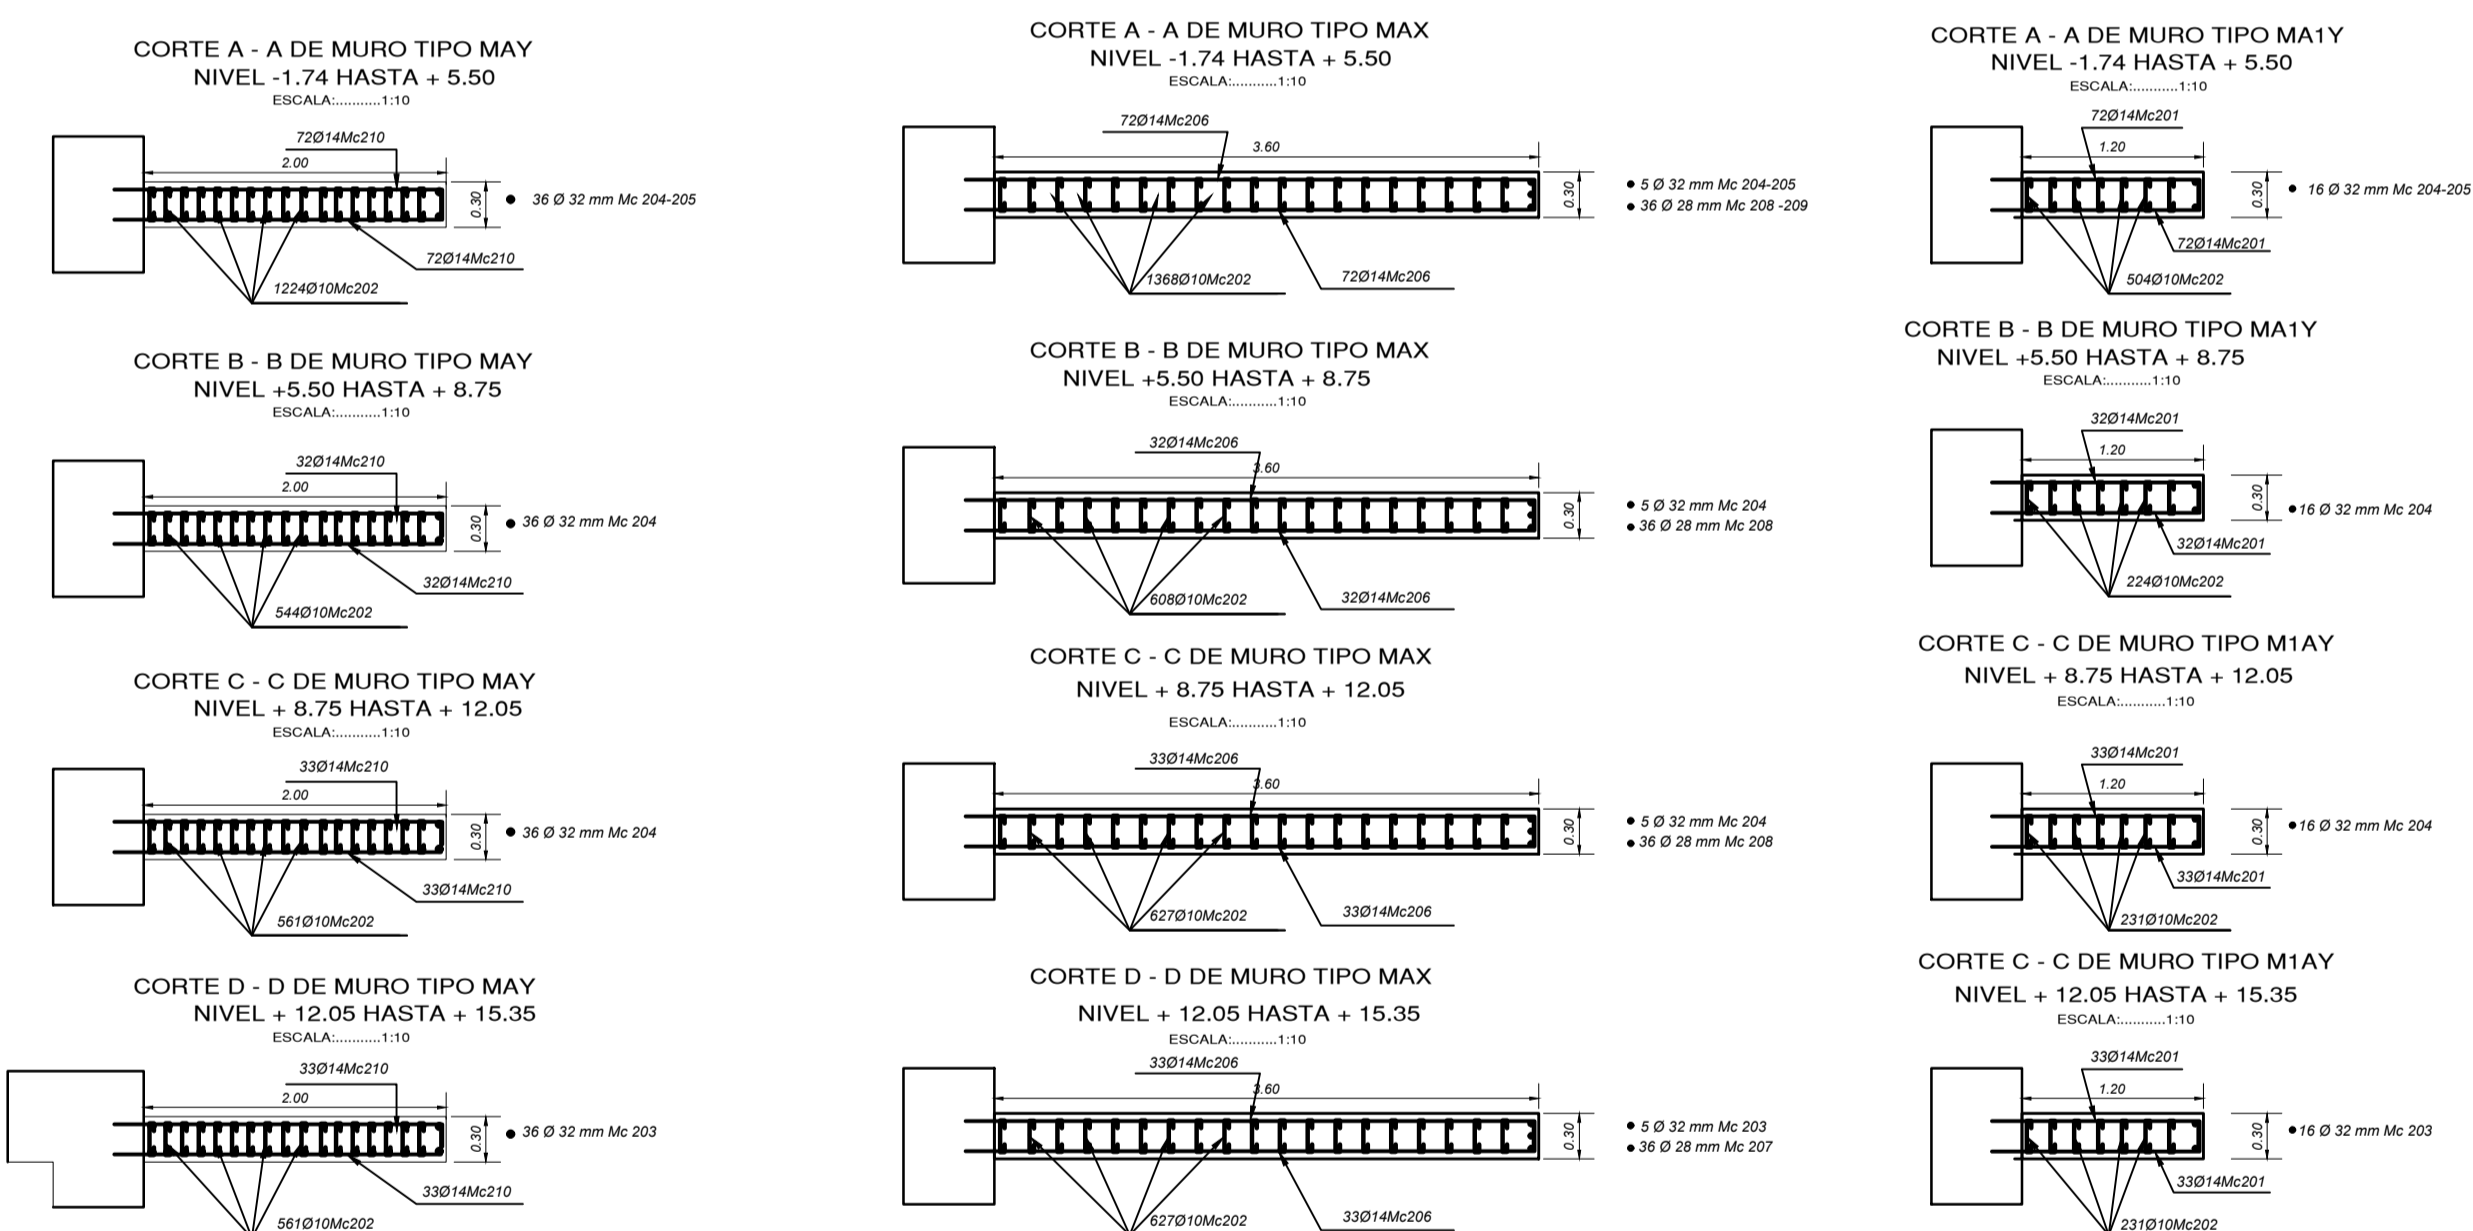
CORTE A - A DE MURO TIPO MAY
NIVEL -1.74 HASTA + 5.50
ESCALA:..........1:10

72Ø14Mc210
2.00
0.30
36 Ø 32 mm Mc 204-205
72Ø14Mc210
1224Ø10Mc202

CORTE B - B DE MURO TIPO MAY
NIVEL +5.50 HASTA + 8.75
ESCALA:..........1:10

32Ø14Mc210
2.00
0.30
36 Ø 32 mm Mc 204
32Ø14Mc210
544Ø10Mc202

CORTE C - C DE MURO TIPO MAY
NIVEL + 8.75 HASTA + 12.05
ESCALA:..........1:10

33Ø14Mc210
2.00
0.30
36 Ø 32 mm Mc 204
33Ø14Mc210
561Ø10Mc202

CORTE D - D DE MURO TIPO MAY
NIVEL + 12.05 HASTA + 15.35
ESCALA:..........1:10

33Ø14Mc210
2.00
0.30
36 Ø 32 mm Mc 203
33Ø14Mc210
561Ø10Mc202

CORTE A - A DE MURO TIPO MAX
NIVEL -1.74 HASTA + 5.50
ESCALA:..........1:10

72Ø14Mc206
3.60
0.30
5 Ø 32 mm Mc 204-205
36 Ø 28 mm Mc 208 -209
1368Ø10Mc202
72Ø14Mc206

CORTE B - B DE MURO TIPO MAX
NIVEL +5.50 HASTA + 8.75
ESCALA:..........1:10

32Ø14Mc206
3.60
0.30
5 Ø 32 mm Mc 204
36 Ø 28 mm Mc 208
608Ø10Mc202
32Ø14Mc206

CORTE C - C DE MURO TIPO MAX
NIVEL + 8.75 HASTA + 12.05
ESCALA:..........1:10

33Ø14Mc206
3.60
0.30
5 Ø 32 mm Mc 204
36 Ø 28 mm Mc 208
627Ø10Mc202
33Ø14Mc206

CORTE D - D DE MURO TIPO MAX
NIVEL + 12.05 HASTA + 15.35
ESCALA:..........1:10

33Ø14Mc206
3.60
0.30
5 Ø 32 mm Mc 203
36 Ø 28 mm Mc 207
627Ø10Mc202
33Ø14Mc206

CORTE A - A DE MURO TIPO MA1Y
NIVEL -1.74 HASTA + 5.50
ESCALA:..........1:10

72Ø14Mc201
1.20
0.30
16 Ø 32 mm Mc 204-205
72Ø14Mc201
504Ø10Mc202

CORTE B - B DE MURO TIPO MA1Y
NIVEL +5.50 HASTA + 8.75
ESCALA:..........1:10

32Ø14Mc201
1.20
0.30
16 Ø 32 mm Mc 204
32Ø14Mc201
224Ø10Mc202

CORTE C - C DE MURO TIPO M1AY
NIVEL + 8.75 HASTA + 12.05
ESCALA:..........1:10

33Ø14Mc201
1.20
0.30
16 Ø 32 mm Mc 204
33Ø14Mc201
231Ø10Mc202

CORTE C - C DE MURO TIPO M1AY
NIVEL + 12.05 HASTA + 15.35
ESCALA:..........1:10

33Ø14Mc201
1.20
0.30
16 Ø 32 mm Mc 203
33Ø14Mc201
231Ø10Mc202